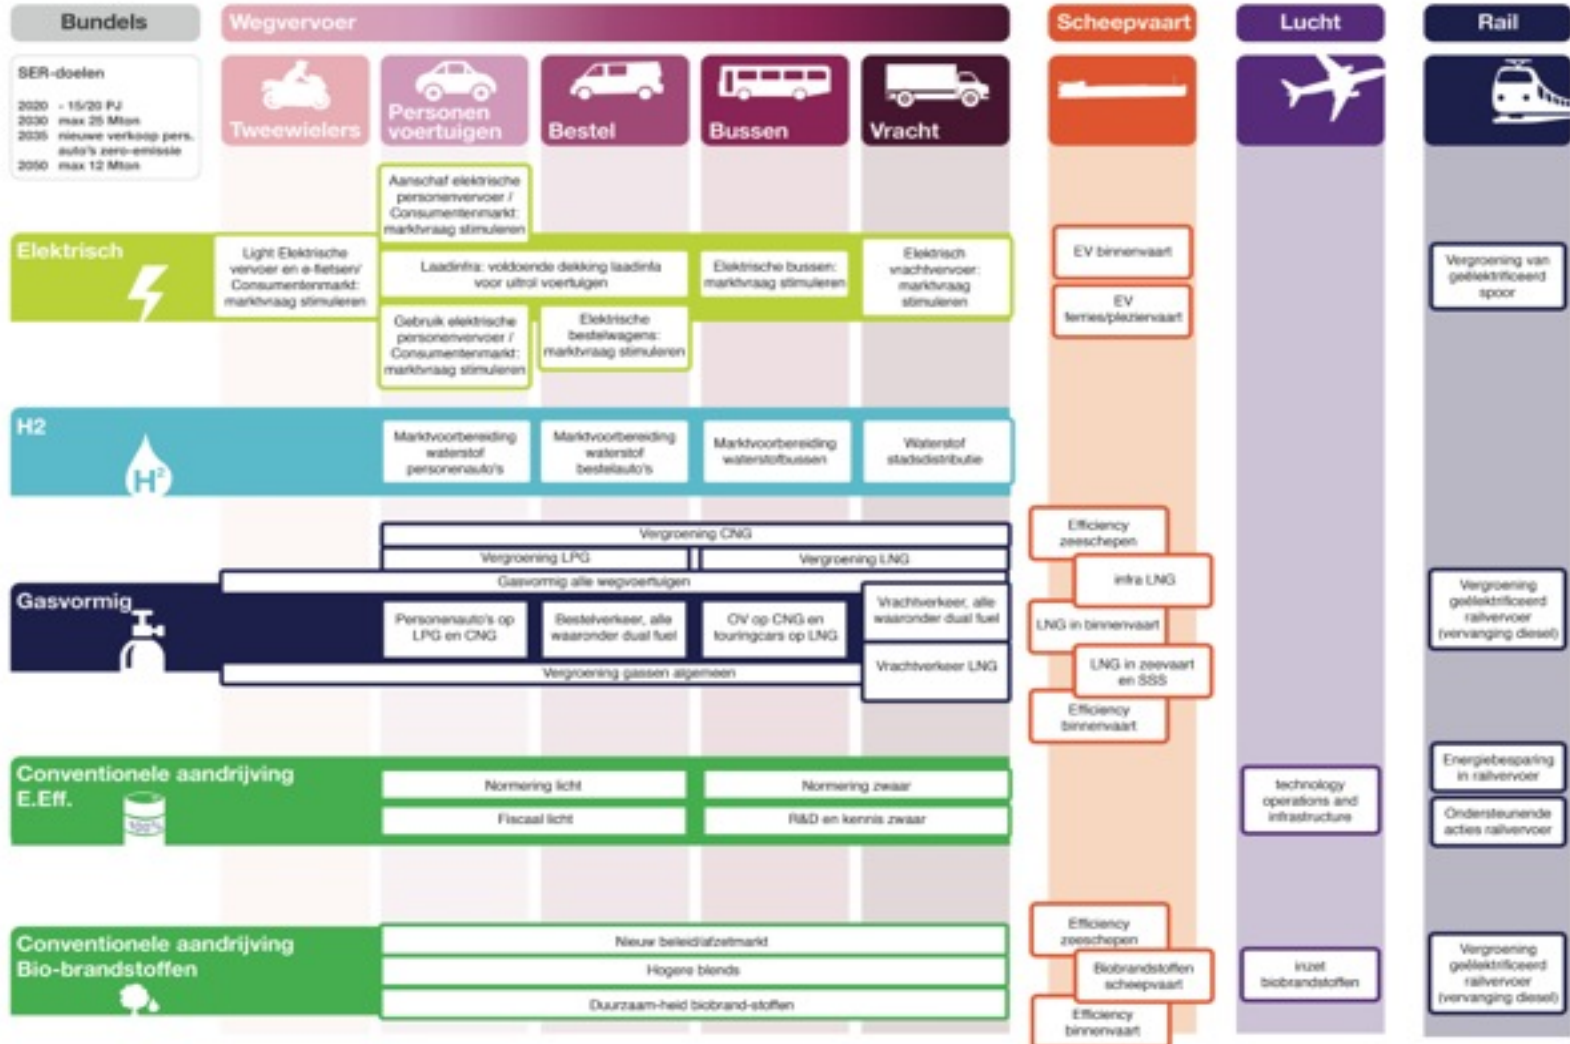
Bundels
Wegvervoer
Scheepvaart
Lucht
Rail

SER-doelen
2020 - 15/20 PJ
2030 max 25 Mton
2035 nieuwe verkoop pers. auto's zero-emissie
2050 max 12 Mton

Tweewielers
Personen voertuigen
Bestel
Bussen
Vracht

Elektrisch
Aanschaf elektrische personenvervoer / Consumentenmarkt: marktvraag stimuleren
Light Elektrische vervoer en e-fietsen/ Consumentenmarkt: marktvraag stimuleren
Laadinfra: voldoende dekking laadinfa voor ultrol voertuigen
Elektrische bussen: marktvraag stimuleren
Elektrisch vrachtvervoer: marktvraag stimuleren
Gebruik elektrische personenvervoer / Consumentenmarkt: marktvraag stimuleren
Elektrische bestelwagens: marktvraag stimuleren
EV binnenvaart
EV ferries/pleziervaart
Vergroening van geëlektrificeerd spoor

H2
$H^2$
Marktvoorbereiding waterstof personenauto's
Marktvoorbereiding waterstof bestelauto's
Marktvoorbereiding waterstofbussen
Waterstof stadsdistributie

Vergroening CNG
Vergroening LPG
Vergroening LNG
Gasvormig alle wegvoertuigen
Gasvormig
Personenauto's op LPG en CNG
Bestelverkeer, alle waaronder dual fuel
OV op CNG en touringcars op LNG
Vrachtverkeer, alle waaronder dual fuel
Vrachtverkeer LNG
Vergroening gassen algemeen
Efficiency zeeschepen
infra LNG
LNG in binnenvaart
LNG in zeevaart en SSS
Efficiency binnenvaart
Vergroening geëlektrificeerd railvervoer (vervanging diesel)

Conventionele aandrijving E.Eff.
100%
Normering licht
Normering zwaar
Fiscaal licht
R&D en kennis zwaar
technology operations and infrastructure
Energiebesparing in railvervoer
Ondersteunende acties railvervoer

Conventionele aandrijving Bio-brandstoffen
Nieuw beleid/afzetmarkt
Hogere blends
Duurzaam-heid biobrand-stoffen
Efficiency zeeschepen
Biobrandstoffen scheepvaart
Efficiency binnenvaart
inzet biobrandstoffen
Vergroening geëlektrificeerd railvervoer (vervanging diesel)